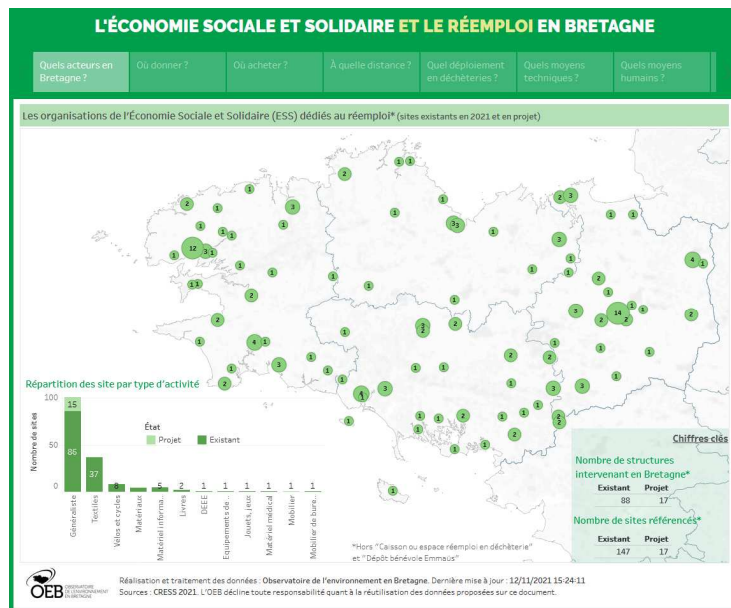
L'ÉCONOMIE SOCIALE ET SOLIDAIRE ET LE RÉEMPLOI EN BRETAGNE

Quels acteurs en Bretagne ? | Où donner ? | Où acheter ? | À quelle distance ? | Quel déploiement en déchèteries ? | Quels moyens techniques ? | Quels moyens humains ?

Les organisations de l'Économie Sociale et Solidaire (ESS) dédiés au réemploi* (sites existants en 2021 et en projet)

1 1 1 2 2 3 2 1 1 1 3 3 1 2 3 12 3 1 1 1 1 1 1 1 1 1 1 1 4 1 1 1 1 2 2 1 1 2 1 2 2 1 1 5 1 14 2 1 1 1 2 4 1 2 2 2 1 1 1 3 1 1 2 1 2 1 1 1 3 1 3 3 1 1 1 1 1 1 2 1 2 2 1 1 1 1 2 1

Répartition des site par type d'activité

Nombre de sites
100
50
0

État
Projet
Existant

| Généraliste | Textiles | Vélos et cycles | Matériaux | Matériel informa... | Livres | DEEE | Equipements de... | Jouets, jeux | Matériel médical | Mobilier | Mobilier de bure... |
|---|---|---|---|---|---|---|---|---|---|---|---|
| 86 / 15 | 37 | 8 | | 5 | 2 | 1 | 1 | 1 | 1 | 1 | 1 |

Chiffres clés

Nombre de structures intervenant en Bretagne*

| Existant | Projet |
|---|---|
| 88 | 17 |

Nombre de sites référencés*

| Existant | Projet |
|---|---|
| 147 | 17 |

*Hors "Caisson ou espace réemploi en déchèterie" et "Dépôt bénévole Emmaüs"

OEB OBSERVATOIRE DE L'ENVIRONNEMENT EN BRETAGNE

Réalisation et traitement des données : Observatoire de l'environnement en Bretagne. Dernière mise à jour : 12/11/2021 15:24:11
Sources : CRESS 2021. L'OEB décline toute responsabilité quant à la réutilisation des données proposées sur ce document.